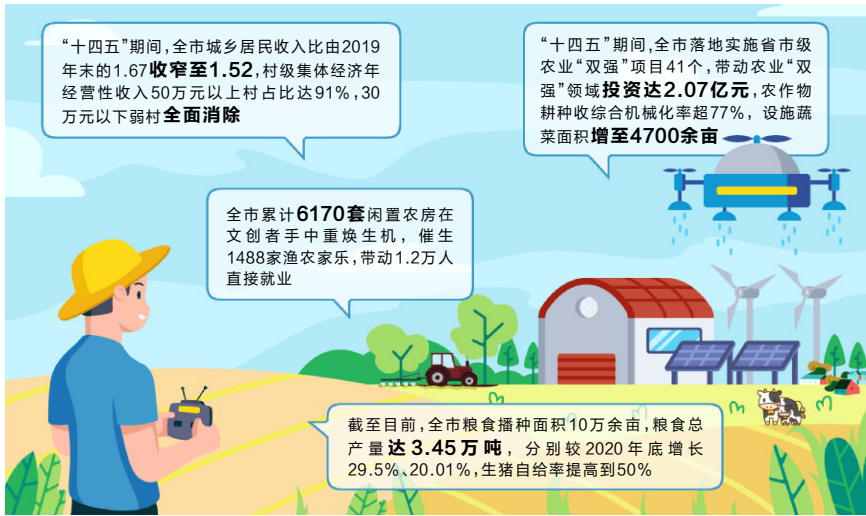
“十四五”期间，全市城乡居民收入比由2019年末的1.67收窄至1.52，村级集体经济年经营性收入50万元以上村占比达91%，30万元以下弱村全面消除

“十四五”期间，全市落地实施省市级农业“双强”项目41个，带动农业“双强”领域投资达2.07亿元，农作物耕种收综合机械化率超77%，设施蔬菜面积增至4700余亩

全市累计6170套闲置农房在文创者手中重焕生机，催生1488家渔农家乐，带动1.2万人直接就业

截至目前，全市粮食播种面积10万余亩，粮食总产量达3.45万吨，分别较2020年底增长29.5%、20.01%，生猪自给率提高到50%